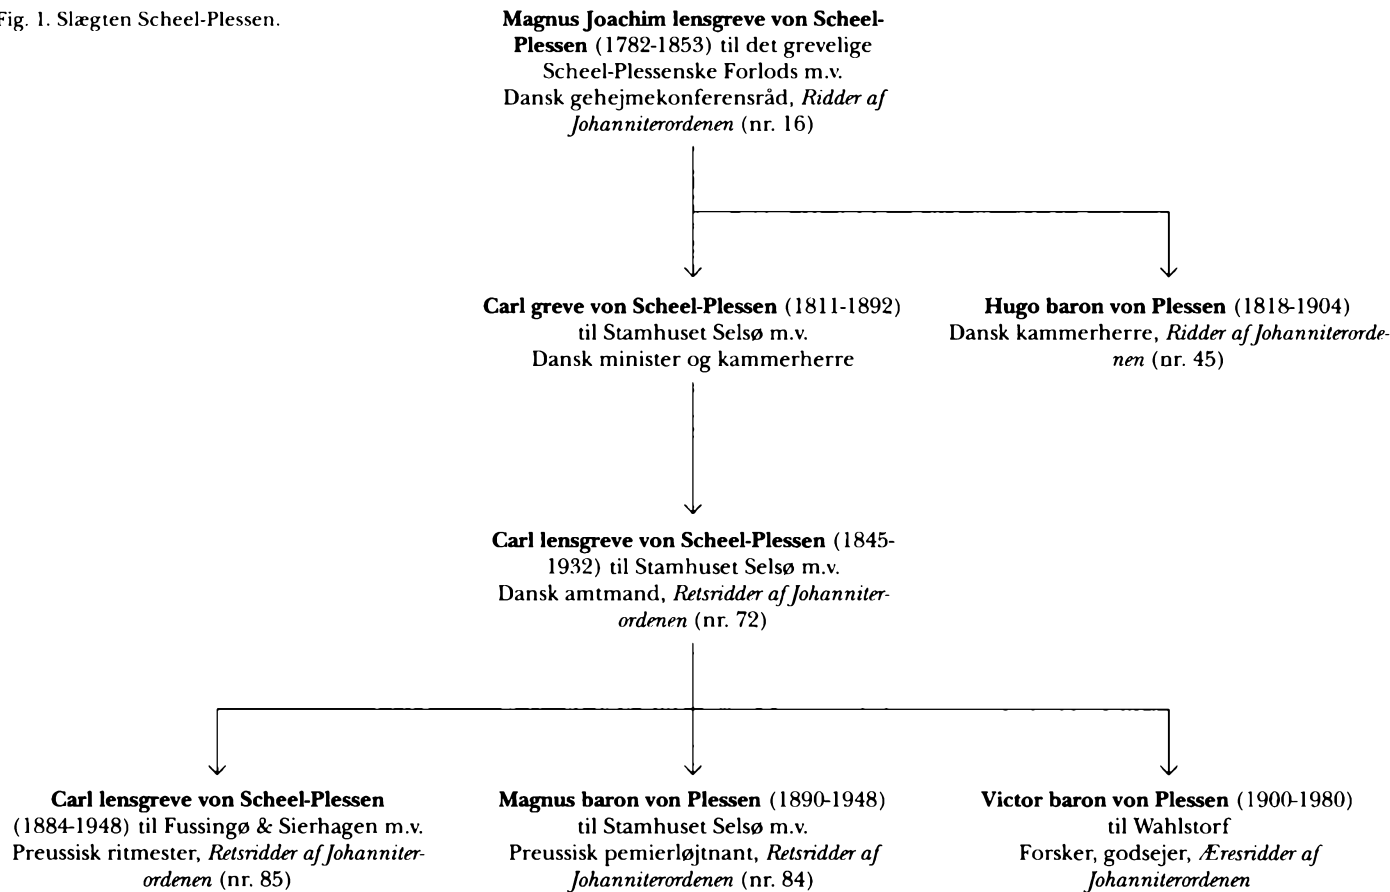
Fig. 1. Slægten Scheel-Plessen.

**Magnus Joachim lensgreve von Scheel-Plessen** (1782-1853) til det grevelige Scheel-Plessenske Forlods m.v. Dansk gehejmekonferensråd, *Ridder af Johanniterordenen* (nr. 16)

**Carl greve von Scheel-Plessen** (1811-1892) til Stamhuset Selsø m.v. Dansk minister og kammerherre

**Hugo baron von Plessen** (1818-1904) Dansk kammerherre, *Ridder af Johanniterordenen* (nr. 45)

**Carl lensgreve von Scheel-Plessen** (1845-1932) til Stamhuset Selsø m.v. Dansk amtmand, *Retsridder af Johanniterordenen* (nr. 72)

**Carl lensgreve von Scheel-Plessen** (1884-1948) til Fussingø & Sierhagen m.v. Preussisk ritmester, *Retsridder af Johanniterordenen* (nr. 85)

**Magnus baron von Plessen** (1890-1948) til Stamhuset Selsø m.v. Preussisk pemierløjtnant, *Retsridder af Johanniterordenen* (nr. 84)

**Victor baron von Plessen** (1900-1980) til Wahlstorf Forsker, godsejer, *Æresridder af Johanniterordenen*